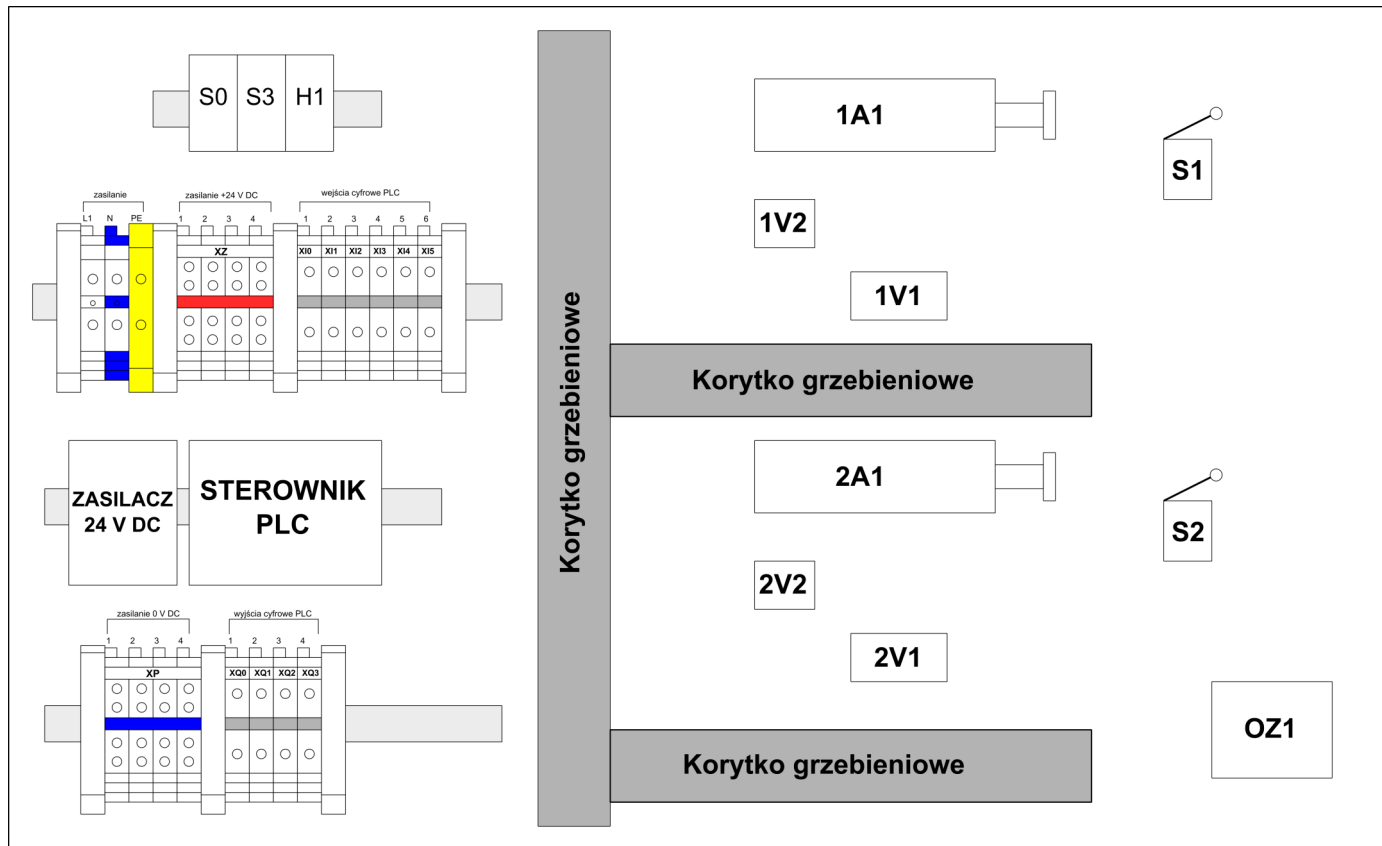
S0 S3 H1

zasilanie
L1 N PE

zasilanie +24 V DC
1 2 3 4
XZ

wejścia cyfrowe PLC
1 2 3 4 5 6
XI0 XI1 XI2 XI3 XI4 XI5

ZASILACZ 24 V DC

STEROWNIK PLC

zasilanie 0 V DC
1 2 3 4
XP

wyjścia cyfrowe PLC
1 2 3 4
XQ0 XQ1 XQ2 XQ3

Korytko grzebieniowe

1A1

S1

1V2

1V1

Korytko grzebieniowe

2A1

S2

2V2

2V1

OZ1

Korytko grzebieniowe